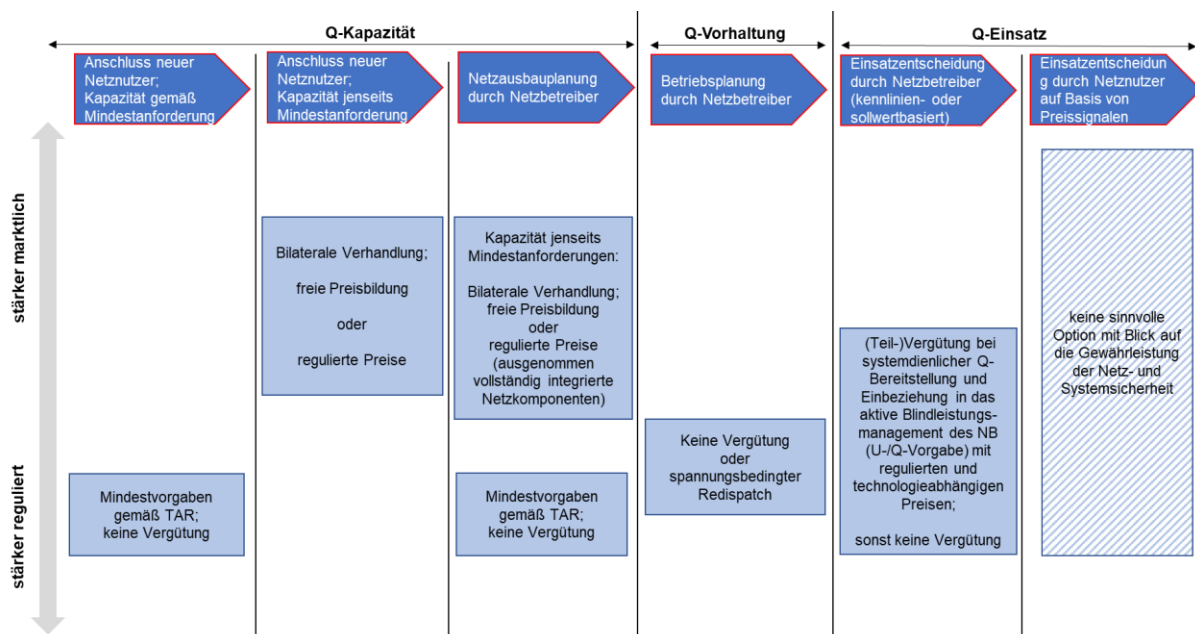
Q-Kapazität

Q-Vorhaltung

Q-Einsatz

Anschluss neuer Netznutzer; Kapazität gemäß Mindestanforderung

Anschluss neuer Netznutzer; Kapazität jenseits Mindestanforderung

Netzausbauplanung durch Netzbetreiber

Betriebsplanung durch Netzbetreiber

Einsatzentscheidung durch Netzbetreiber (kennlinien- oder sollwertbasiert)

Einsatzentscheidung durch Netznutzer auf Basis von Preissignalen

stärker marktlich

stärker reguliert

Bilaterale Verhandlung;

freie Preisbildung

oder

regulierte Preise

Kapazität jenseits Mindestanforderungen:

Bilaterale Verhandlung; freie Preisbildung oder regulierte Preise (ausgenommen vollständig integrierte Netzkomponenten)

keine sinnvolle Option mit Blick auf die Gewährleistung der Netz- und Systemsicherheit

(Teil-)Vergütung bei systemdienlicher Q-Bereitstellung und Einbeziehung in das aktive Blindleistungsmanagement des NB (U-/Q-Vorgabe) mit regulierten und technologieabhängigen Preisen;

sonst keine Vergütung

Keine Vergütung oder spannungsbedingter Redispatch

Mindestvorgaben gemäß TAR; keine Vergütung

Mindestvorgaben gemäß TAR; keine Vergütung